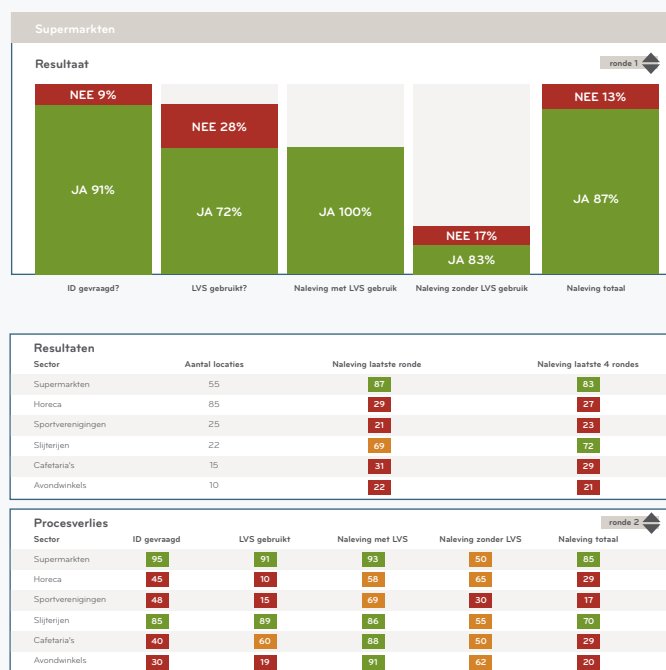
Supermarkten

Resultaat

ronde 1

| NEE 9% JA 91% | NEE 28% JA 72% | JA 100% | NEE 17% JA 83% | NEE 13% JA 87% |
|---|---|---|---|---|
| ID gevraagd? | LVS gebruikt? | Naleving met LVS gebruik | Naleving zonder LVS gebruik | Naleving totaal |

Resultaten

| Sector | Aantal locaties | Naleving laatste ronde | Naleving laatste 4 rondes |
|---|---|---|---|
| Supermarkten | 55 | 87 | 83 |
| Horeca | 85 | 29 | 27 |
| Sportverenigingen | 25 | 21 | 23 |
| Slijterijen | 22 | 69 | 72 |
| Cafetaria's | 15 | 31 | 29 |
| Avondwinkels | 10 | 22 | 21 |

Procesverlies

ronde 2

| Sector | ID gevraagd | LVS gebruikt | Naleving met LVS | Naleving zonder LVS | Naleving totaal |
|---|---|---|---|---|---|
| Supermarkten | 95 | 91 | 93 | 50 | 85 |
| Horeca | 45 | 10 | 58 | 65 | 29 |
| Sportverenigingen | 48 | 15 | 69 | 30 | 17 |
| Slijterijen | 85 | 89 | 86 | 55 | 70 |
| Cafetaria's | 40 | 60 | 88 | 50 | 29 |
| Avondwinkels | 30 | 19 | 91 | 62 | 20 |